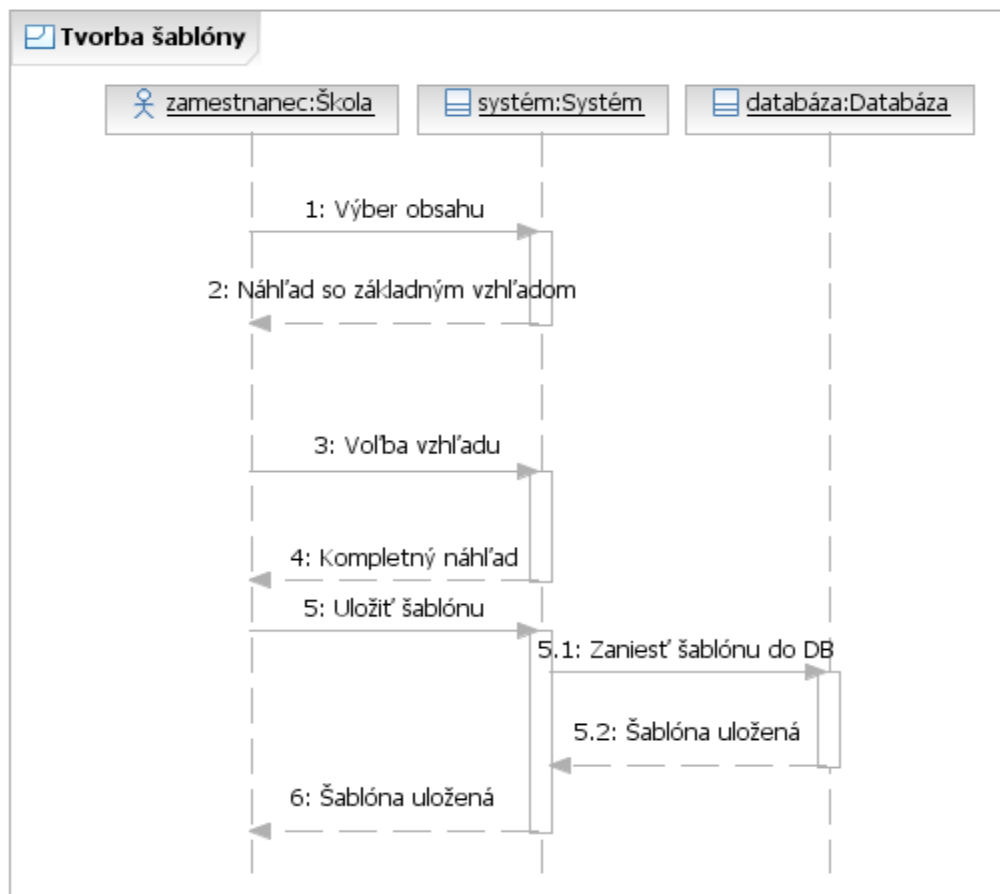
Tvorba šablóny

zamestnanec:Škola

systém:Systém

databáza:Databáza

1: Výber obsahu

2: Náhľad so základným vzhľadom

3: Voľba vzhľadu

4: Kompletný náhľad

5: Uložiť šablónu

5.1: Zaniesť šablónu do DB

5.2: Šablóna uložená

6: Šablóna uložená